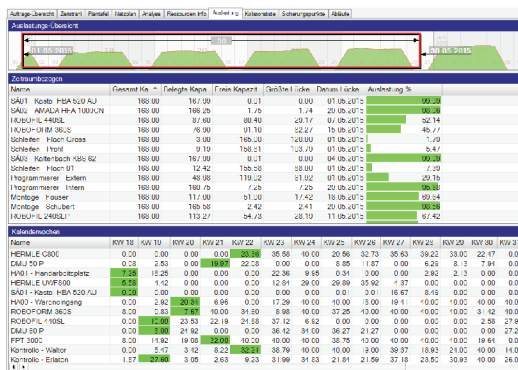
Auftrags-Übersicht | Zeitstrahl | Plantafel | Netzplan | Analyse | Ressourcen Info | Auslastung | Kollisionsliste | Sicherungspunkte | Abläufe

Auslastungs-Übersicht

01.05.2015

30.05.2015

Zeitraumbezogen

| Name | Gesamt Ka | Belegte Kapa | Freie Kapazit | Größte Lücke | Datum Lücke | Auslastung % |
|---|---|---|---|---|---|---|
| SA01 - Kosto FBA 520 AU | 168.00 | 167.99 | 0.01 | 0.00 | 01.05.2015 | 99.99 |
| SA04 - AMADA HFA 1000CN | 168.00 | 166.24 | 1.76 | 20.00 | 05.05.2015 | 98.95 |
| ROBOFIL 440SL | 168.00 | 87.60 | 80.40 | 20.17 | 07.05.2015 | 52.14 |
| ROBOFORM 36SS | 168.00 | 76.00 | 91.10 | 22.27 | 16.05.2015 | 45.77 |
| Schleifen - Floch Grass | 168.00 | 2.00 | 166.00 | 20.00 | 01.05.2015 | 1.19 |
| Schleifen - Profil | 168.00 | 9.19 | 158.81 | 120.00 | 01.05.2015 | 5.47 |
| SA02 - Koltenbach KRS 62 | 168.00 | 168.00 | 0.00 | 0.00 | 01.05.2015 | 100.00 |
| Schleifen - Floch 01 | 168.00 | 12.42 | 155.58 | 88.00 | 01.05.2015 | 7.39 |
| Programmierer - Extern | 168.00 | 48.98 | 119.02 | 51.02 | 01.05.2015 | 29.15 |
| Programmierer - Intern | 168.00 | 160.75 | 7.25 | 7.25 | 20.05.2015 | 95.68 |
| Montage - Fauser | 168.00 | 117.00 | 51.00 | 17.42 | 18.05.2015 | 69.64 |
| Montage - Schubert | 168.00 | 165.58 | 2.42 | 2.41 | 20.05.2015 | 98.56 |
| ROBOFIL 240SLT | 168.00 | 113.27 | 54.73 | 28.10 | 11.05.2015 | 67.42 |

Kalenderwochen

| Name | KW 18 | KW 19 | KW 20 | KW 21 | KW 22 | KW 23 | KW 24 | KW 25 | KW 26 | KW 27 | KW 28 | KW 29 | KW 30 | KW |
|---|---|---|---|---|---|---|---|---|---|---|---|---|---|---|
| HERMLE C800 | 0.00 | 16.00 | 20.00 | 0.00 | 20.38 | 35.58 | 10.00 | 20.58 | 32.73 | 35.63 | 39.22 | 33.00 | 22.47 | |
| DMU 50 P | 0.38 | 2.53 | 0.00 | 19.67 | 22.48 | 0.00 | 0.00 | 8.85 | 11.87 | 0.00 | 6.28 | 8.13 | 7.96 | |
| HA01 - Handarbeitsplatz | 7.25 | 16.00 | 0.00 | 0.00 | 0.00 | 22.36 | 9.65 | 0.31 | 3.00 | 0.00 | 2.92 | 2.13 | 0.00 | |
| HERMLE UWF800 | 6.58 | 1.42 | 0.00 | 0.00 | 0.00 | 12.81 | 29.00 | 33.80 | 35.92 | 4.37 | 0.00 | 0.00 | 0.00 | |
| SA01 - Kosto FBA 520 AU | 0.00 | 0.00 | 0.00 | 0.00 | 0.00 | 0.00 | 0.00 | 0.00 | 0.00 | 16.67 | 3.49 | 0.00 | 0.00 | |
| HA00 - Warenausgang | 0.00 | 2.92 | 20.38 | 6.46 | 0.00 | 17.29 | 10.00 | 10.00 | 0.00 | 0.00 | <0.00 | 10.00 | <0.00 | |
| ROBOFORM 36SS | 8.00 | 2.83 | 7.67 | 10.00 | 31.60 | 8.98 | 12.00 | 10.00 | 0.00 | 0.00 | <0.00 | <0.00 | <0.00 | |
| ROBOFIL 440SL | 0.00 | 12.00 | 23.53 | 22.19 | 24.58 | 37.12 | 6.52 | 0.00 | 0.00 | 0.00 | <0.00 | <0.00 | <0.00 | |
| DMU 80 P | 0.00 | 9.22 | 24.00 | 0.00 | 0.00 | 36.42 | 31.00 | 36.27 | 21.27 | 0.00 | <0.00 | <0.00 | <0.00 | |
| FPT 300C | 8.00 | 11.92 | 16.00 | 12.00 | 10.00 | 32.37 | 13.73 | 0.00 | 0.00 | 0.00 | <0.00 | <0.00 | <0.00 | |
| Kontrolle - Walter | 0.00 | 5.47 | 3.42 | 8.22 | 32.21 | 38.79 | 10.00 | 10.00 | 0.00 | 0.00 | <0.00 | <0.00 | <0.00 | |
| Kontrolle - Erlaten | 1.37 | 27.60 | 3.05 | 2.63 | 9.23 | 31.99 | 31.33 | 21.81 | 21.59 | 37.18 | 23.52 | 30.93 | 10.00 | |